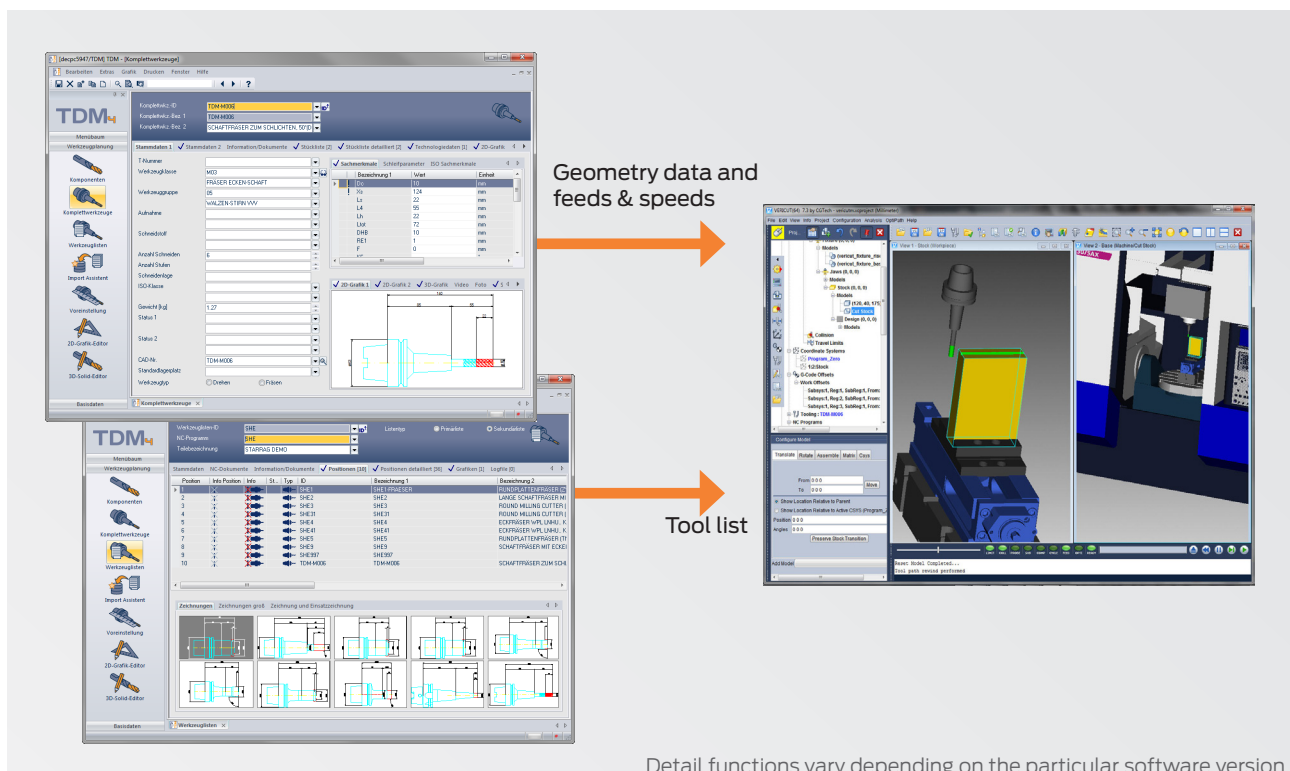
[decpo5947/TDM] TDM - [Komplettwerkzeuge]

Bearbeiten Extras Grafik Drucken Fenster Hilfe

TDM

Menübaum

Werkzeugplanung

Komponenten

Komplettwerkzeuge

Werkzeuglisten

Import Assistent

Voreinstellung

2D-Grafik-Editor

3D-Solid-Editor

Basisdaten

Komplettwkz.-ID TDM-M006

Komplettwkz.-Bez. 1 TDM-M006

Komplettwkz.-Bez. 2 SCHAFTFRÄSER ZUM SCHLICHTEN, 50°

Stammdaten 1 Stammdaten 2 Information/Dokumente Stückliste [2] Stückliste detailliert [2] Technologiedaten [1] 2D-Grafik

T-Nummer

Werkzeugklasse M03

FRÄSER ECKEN-SCHAFT

Werkzeuggruppe 05

WALZEN-STIRN VW

Aufnahme

Schneidstoff

Anzahl Schneiden 6

Anzahl Stufen

Schneidenlage

ISO-Klasse

Gewicht [kg] 1.27

Status 1

Status 2

CAD-Nr. TDM-M006

Standardlagerplatz

Werkzeugtyp Drehen Fräsen

Sachmerkmale Schleifparameter ISO Sachmerkmale

| Bezeichnung 1 | Wert | Einheit |
|---|---|---|
| Dc | 10 | mm |
| Xs | 124 | mm |
| Ls | 22 | mm |
| L4 | 55 | mm |
| Lh | 22 | mm |
| Lkt | 72 | mm |
| DHB | 10 | mm |
| RE1 | 1 | mm |
| F | 0 | mm |

2D-Grafik 1 2D-Grafik 2 3D-Grafik Video Foto

Komplettwerkzeuge

Geometry data and feeds & speeds

Tool list

TDM

Menübaum

Werkzeugplanung

Komponenten

Komplettwerkzeuge

Werkzeuglisten

Import Assistent

Voreinstellung

2D-Grafik-Editor

3D-Solid-Editor

Basisdaten

Werkzeuglisten-ID SHE

NC-Programm SHE

Teilebezeichnung STARRAG DEMO

Listentyp Primärliste Sekundärliste

Stammdaten NC-Dokumente Information/Dokumente Positionen [10] Positionen detailliert [26] Grafiken [1] Logfile [0]

| Position | Info Position | Info | St... | Typ | ID | Bezeichnung 1 | Bezeichnung 2 |
|---|---|---|---|---|---|---|---|
| 1 | | | | | SHE1 | SHE1 FRÄSER | RUNDPLATTENFRÄSER |
| 2 | | | | | SHE2 | SHE2 | LANGE SCHAFTFRÄSER MI |
| 3 | | | | | SHE3 | SHE3 | ROUND MILLING CUTTER |
| 4 | | | | | SHE31 | SHE31 | ROUND MILLING CUTTER |
| 5 | | | | | SHE4 | SHE4 | ECKFRÄSER WPL UNHU. K |
| 6 | | | | | SHE41 | SHE41 | ECKFRÄSER WPL UNHU. K |
| 7 | | | | | SHE5 | SHE5 | RUNDPLATTENFRÄSER |
| 8 | | | | | SHE9 | SHE9 | SCHAFTFRÄSER MIT ECKE |
| 9 | | | | | SHE997 | SHE997 | |
| 10 | | | | | TDM-M006 | TDM-M006 | SCHAFTFRÄSER ZUM SCH |

Zeichnungen Zeichnungen groß Zeichnung und Einzelzeichnung

Werkzeuglisten

VERICUT

File Edit View Info Project Configuration Analysis OptiPath Help

View 1 - Stock (Workpiece) View 2 - Base (Machine/Cut Stock)

Models

Jaws (0, 0, 0)

Models

Stock (0, 0, 0)

Models

Cut Stock

Design (0, 0, 0)

Models

Collision

Travel Limits

Coordinate Systems

Program_Zero

1:2:Stock

G-Code Offsets

Work Offsets

Tooling : TDM-M006

NC Programs

Configure Model

Translate Rotate Assemble Matrix Csys

From 0 0 0

To 0 0 0

Move

Show Location Relative to Parent

Show Location Relative to Active CSYS

Position

Angles

Preserve Stock Transition

Add Model

Reset Model Completed...

Tool path rewind performed

Detail functions vary depending on the particular software version